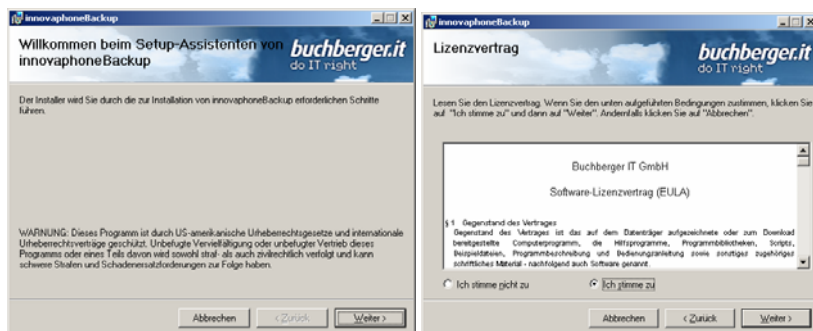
innovaphoneBackup

Willkommen beim Setup-Assistenten von innovaphoneBackup

buchberger.it
do IT right

Der Installer wird Sie durch die zur Installation von innovaphoneBackup erforderlichen Schritte führen.

WARNUNG: Dieses Programm ist durch US-amerikanische Urheberrechtsgesetze und internationale Urheberrechtsverträge geschützt. Unbefugte Vervielfältigung oder unbefugter Vertrieb dieses Programms oder eines Teils davon wird sowohl straf- als auch zivilrechtlich verfolgt und kann schwere Strafen und Schadenersatzforderungen zur Folge haben.

Abbrechen | < Zurück | Weiter >

innovaphoneBackup

Lizenzvertrag

buchberger.it
do IT right

Lesen Sie den Lizenzvertrag. Wenn Sie den unten aufgeführten Bedingungen zustimmen, klicken Sie auf "Ich stimme zu" und dann auf "Weiter". Andernfalls klicken Sie auf "Abbrechen".

Buchberger IT GmbH

Software-Lizenzvertrag (EULA)

§ 1 Gegenstand des Vertrages
Gegenstand des Vertrages ist das auf dem Datenträger aufgezeichnete oder zum Download bereitgestellte Computerprogramm, die Hilfsprogramme, Programmbibliotheken, Scripts, Beispieldateien, Programmbeschreibung und Bedienungsanleitung sowie sonstiges zugehöriges schriftliches Material - nachfolgend auch Software genannt.

Ich stimme nicht zu
Ich stimme zu

Abbrechen | < Zurück | Weiter >